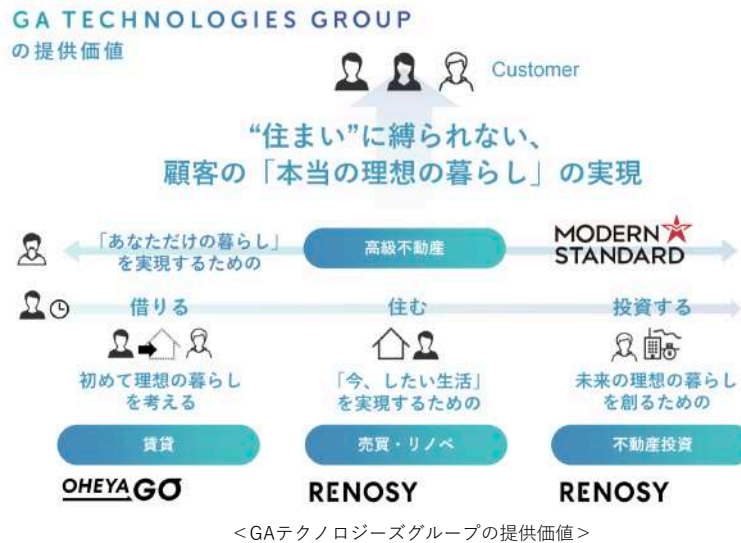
GA TECHNOLOGIES GROUP
の提供価値

Customer

“住まい”に縛られない、
顧客の「本当の理想の暮らし」の実現

「あなただけの暮らし」
を実現するための

高級不動産

MODERN STANDARD

借りる

初めて理想の暮らし
を考える

賃貸

OHEYAGO

住む

「今、したい生活」
を実現するための

売買・リノベ

RENOSY

投資する

未来の理想の暮らし
を創るための

不動産投資

RENOSY

＜GAテクノロジーズグループの提供価値＞